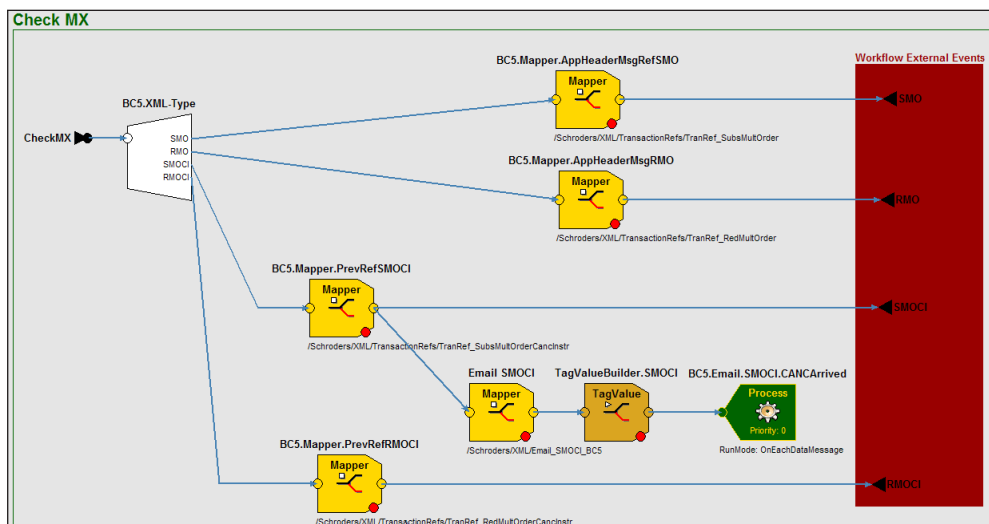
Check MX

Workflow External Events

BC5.XML-Type

CheckMX

SMO
RMO
SMOCI
RMOCI

BC5.Mapper.AppHeaderMsgRefSMO
Mapper
/Schroders/XML/TransactionRefs/TranRef_SubsMultOrder

BC5.Mapper.AppHeaderMsgRMO
Mapper
/Schroders/XML/TransactionRefs/TranRef_RedMultOrder

BC5.Mapper.PrevRefSMOCI
Mapper
/Schroders/XML/TransactionRefs/TranRef_SubsMultOrderCancInstr

Email SMOCI
Mapper
/Schroders/XML/Email_SMOCI_BC5

TagValueBuilder.SMOCI
TagValue

BC5.Email.SMOCI.CANCArrived
Process
Priority: 0
RunMode: OnEachDataMessage

BC5.Mapper.PrevRefRMOCI
Mapper
/Schroders/XML/TransactionRefs/TranRef_RedMultOrderCancInstr

SMO
RMO
SMOCI
RMOCI